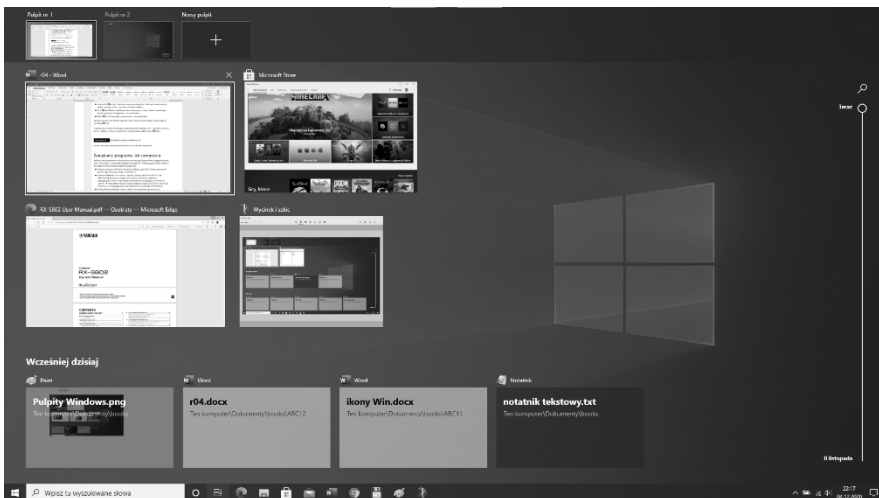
Pulpit nr 1

Pulpit nr 2

Nowy pulpit

r04 - Word

Microsoft Store

Teraz

RX-S602 User Manual.pdf — Osoby — Microsoft Edge

Wycinek i szkic

Wcześniej dzisiaj

Paint

Pulpity Windows.png

Ten komputer\Dokumenty\books

Word

r04.docx

Ten komputer\Dokumenty\books\ABC12

Word

ikony Win.docx

Ten komputer\Dokumenty\books\ABC11

Notatnik

notatnik tekstowy.txt

Ten komputer\Dokumenty\books

8 listopada

Wpisz tu wyszukiwane słowa

22:17